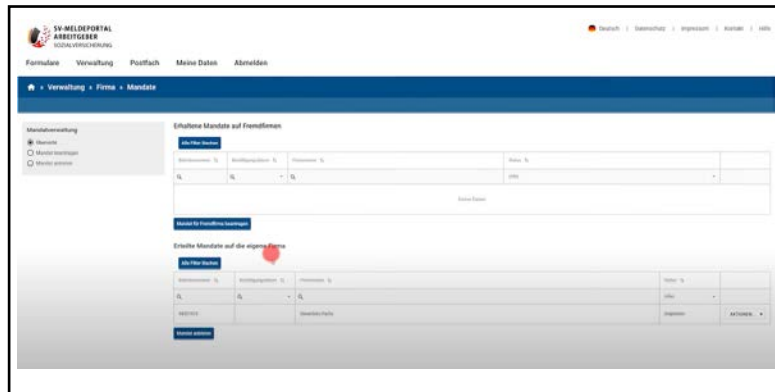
SV-MELDEPORTAL ARBEITGEBER SOZIALVERSICHERUNG

Deutsch | Datenschutz | Impressum | Kontakt | Hilfe

Formulare Verwaltung Postfach Meine Daten Abmelden

Verwaltung › Firma › Mandate

Mandatverwaltung

Übersicht

Mandat beantragen

Mandat erteilen

Erhaltene Mandate auf Fremdfirmen

Alle Filter löschen

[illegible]

Keine Daten

Mandat für Fremdfirma beantragen

Erteilte Mandate auf die eigene Firma

Alle Filter löschen

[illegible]

Alle

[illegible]

Aktionen

Mandat erteilen